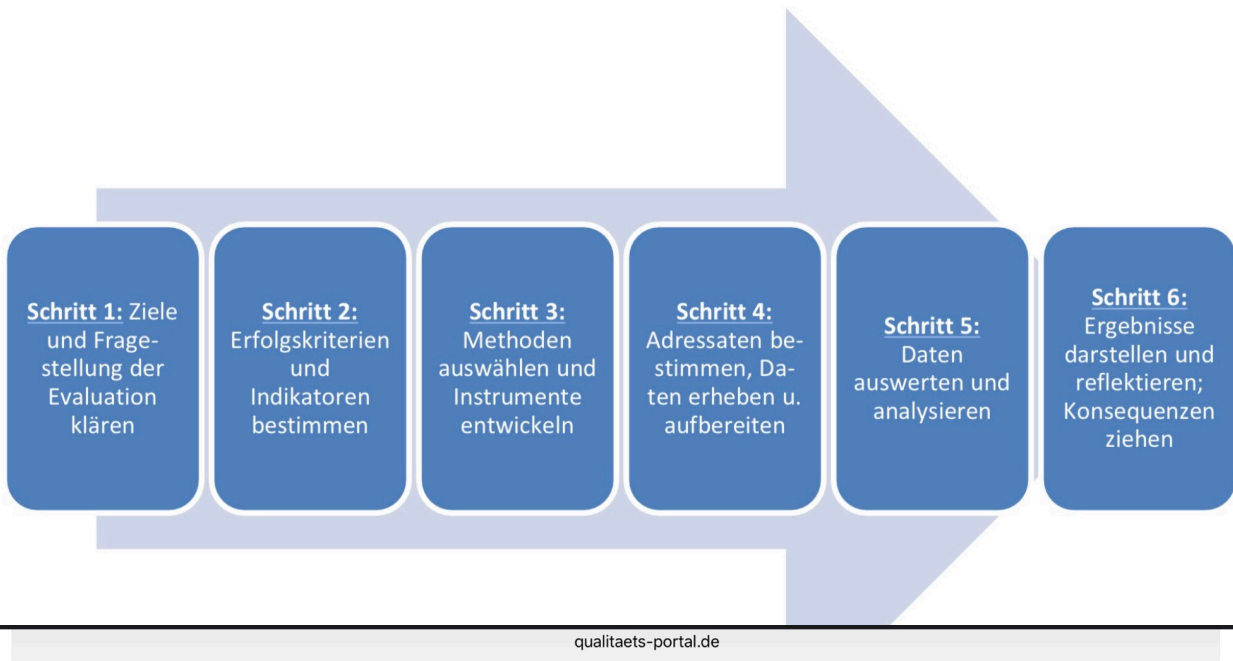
Schritt 1: Ziele und Fragestellung der Evaluation klären

Schritt 2: Erfolgskriterien und Indikatoren bestimmen

Schritt 3: Methoden auswählen und Instrumente entwickeln

Schritt 4: Adressaten bestimmen, Daten erheben u. aufbereiten

Schritt 5: Daten auswerten und analysieren

Schritt 6: Ergebnisse darstellen und reflektieren; Konsequenzen ziehen

qualitaets-portal.de